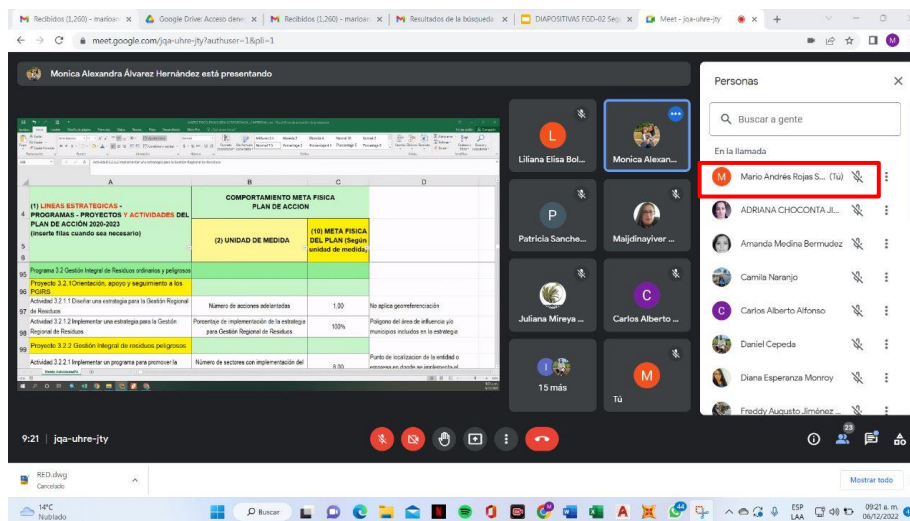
Recibidos (1,260) - marioan | Google Drive: Acceso dene | Recibidos (1,260) - marioan | Resultados de la búsqueda | DIAPOSITIVAS FOD-02 Seg | Meet - jqa-uhre-jty

meet.google.com/jqa-uhre-jty?authuser=1&pli=1

Monica Alexandra Álvarez Hernández está presentando

| | A | B | C | D |
|---|---|---|---|---|
| 4 | (1) LINEAS ESTRATEGICAS - PROGRAMAS - PROYECTOS Y ACTIVIDADES DEL PLAN DE ACCIÓN 2020-2023 (inserte filas cuando sea necesario) | COMPORTAMIENTO META FISICA PLAN DE ACCION | | |
| 5 | | (2) UNIDAD DE MEDIDA | (10) META FISICA DEL PLAN (Según unidad de medida, | |
| 95 | Programa 3.2 Gestión Integral de Residuos ordinarios y peligrosos | | | |
| 96 | Proyecto 3.2.1Orientación, apoyo y seguimiento a los PGIRS | | | |
| 97 | Actividad 3.2.1.1 Diseñar una estrategia para la Gestión Regional de Residuos | Número de acciones adelantadas | 1.00 | No aplica georeferenciación |
| 98 | Actividad 3.2.1.2 Implementar una estrategia para la Gestión Regional de Residuos | Porcentaje de implementación de la estrategia para Gestión Regional de Residuos | 100% | Polígono del área de influencia y/o municipios incluidos en la estrategia |
| 99 | Proyecto 3.2.2 Gestión Integral de residuos peligrosos | | | |
| | Actividad 3.2.2.1 Implementar un programa para promover la | Número de sectores con implementación del | 9.00 | Punto de localizacion de la entidad o empresa en donde se implementa el |

Liliana Elisa Bol...
Monica Alexan...
Patricia Sanche...
Maijdinayiver ...
Juliana Mireya ...
Carlos Alberto ...
15 más
Tú

Personas
Buscar a gente
En la llamada
Mario Andrés Rojas S... (Tú)
ADRIANA CHOCONTA JI...
Amanda Medina Bermudez
Camila Naranjo
Carlos Alberto Alfonso
Daniel Cepeda
Diana Esperanza Monroy
Freddy Augusto Jiménez ...

9:21 | jqa-uhre-jty
23

RED.dwg
Cancelado
Mostrar todo

14°C
Nublado
Buscar
ESP LAA
09:21 a. m.
06/12/2022